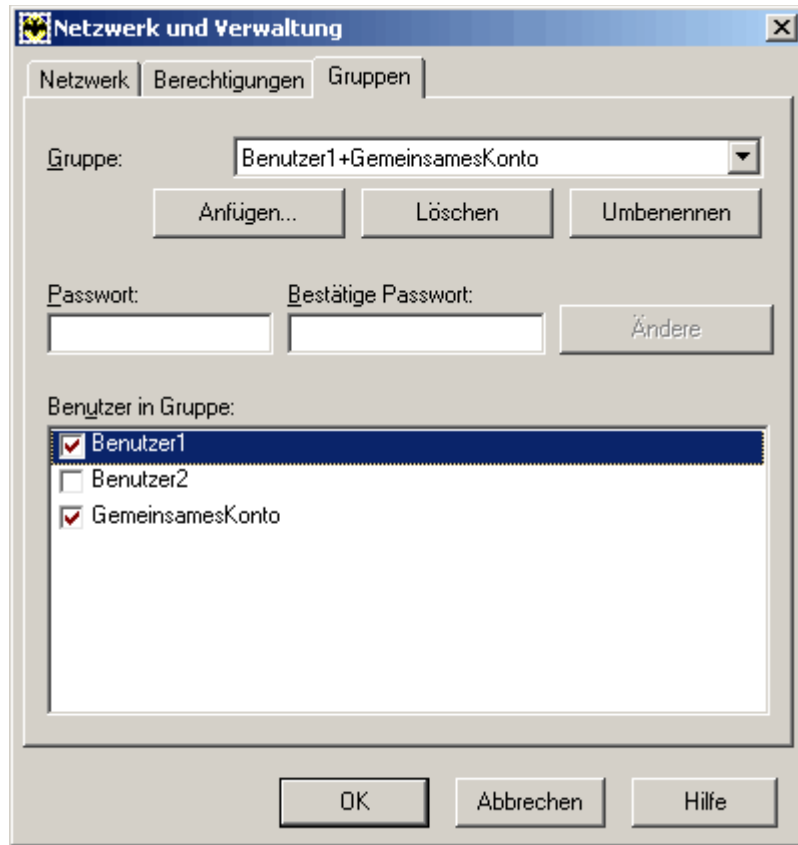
Netzwerk und Verwaltung

X

Netzwerk | Berechtigungen | Gruppen

Gruppe: Benutzer1+GemeinsamesKonto

Anfügen...

Löschen

Umbenennen

Passwort:

Bestätige Passwort:

Ändere

Benutzer in Gruppe:

Benutzer1

Benutzer2

GemeinsamesKonto

OK

Abbrechen

Hilfe